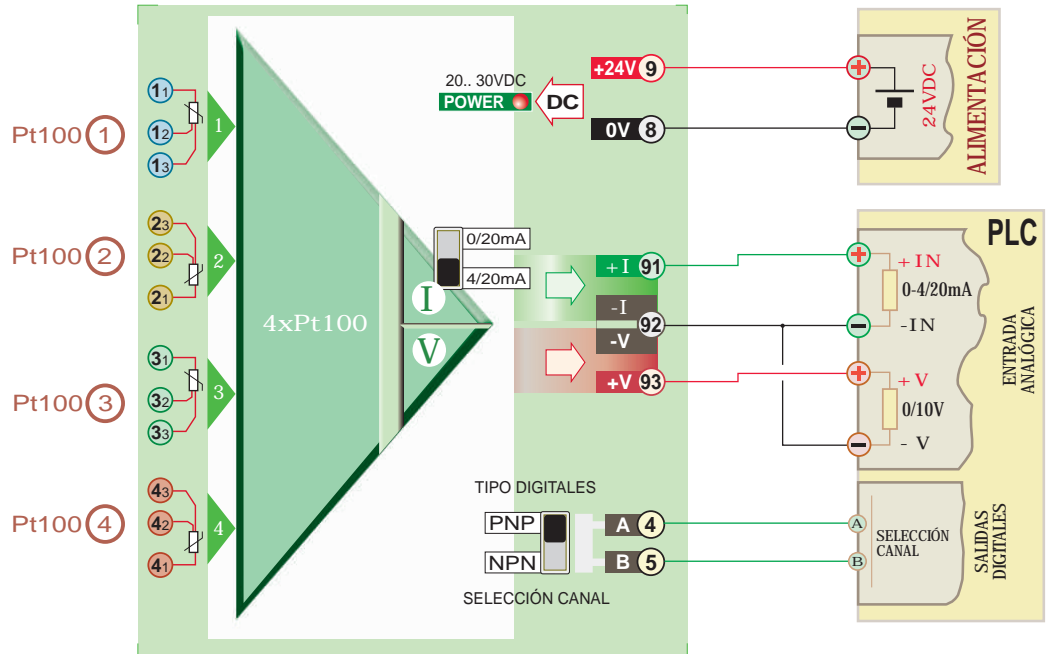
Pt100 1
$1_1$
$1_2$
$1_3$
1

Pt100 2
$2_3$
$2_2$
$2_1$
2

Pt100 3
$3_1$
$3_2$
$3_3$
3

Pt100 4
$4_3$
$4_2$
$4_1$
4

4xPt100

20.. 30VDC
POWER
DC
+24V 9
0V 8

0/20mA
4/20mA
I
V
+I 91
-I
92
-V
+V 93

TIPO DIGITALES
PNP
NPN
A 4
B 5
SELECCIÓN CANAL

24VDC
ALIMENTACIÓN

PLC
+IN
0-4/20mA
-IN
+V
0/10V
- V
ENTRADA ANALÓGICA

A
B
SELECCIÓN CANAL
SALIDAS DIGITALES